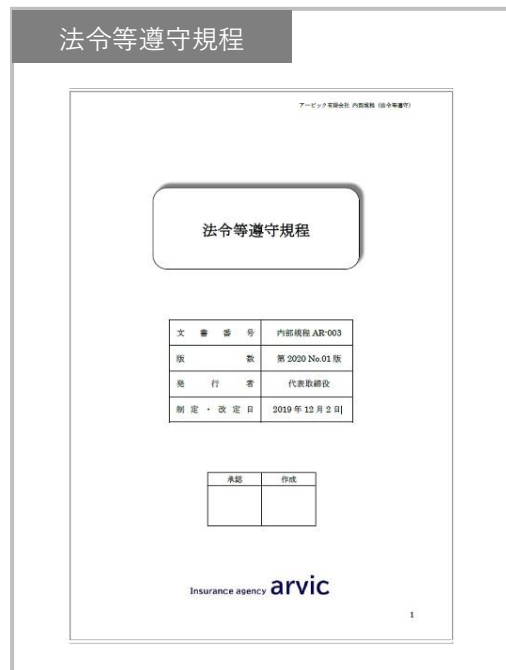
法令等遵守規程

アービック有限会社 内部規程（法令等遵守）

法令等遵守規程

| 文書番号 | 内部規程 AR-003 |
|---|---|
| 版数 | 第 2020 No.01 版 |
| 発行者 | 代表取締役 |
| 制定・改定日 | 2019 年 12 月 2 日 |

| 承認 | 作成 |
|---|---|
| | |

Insurance agency arvic

1